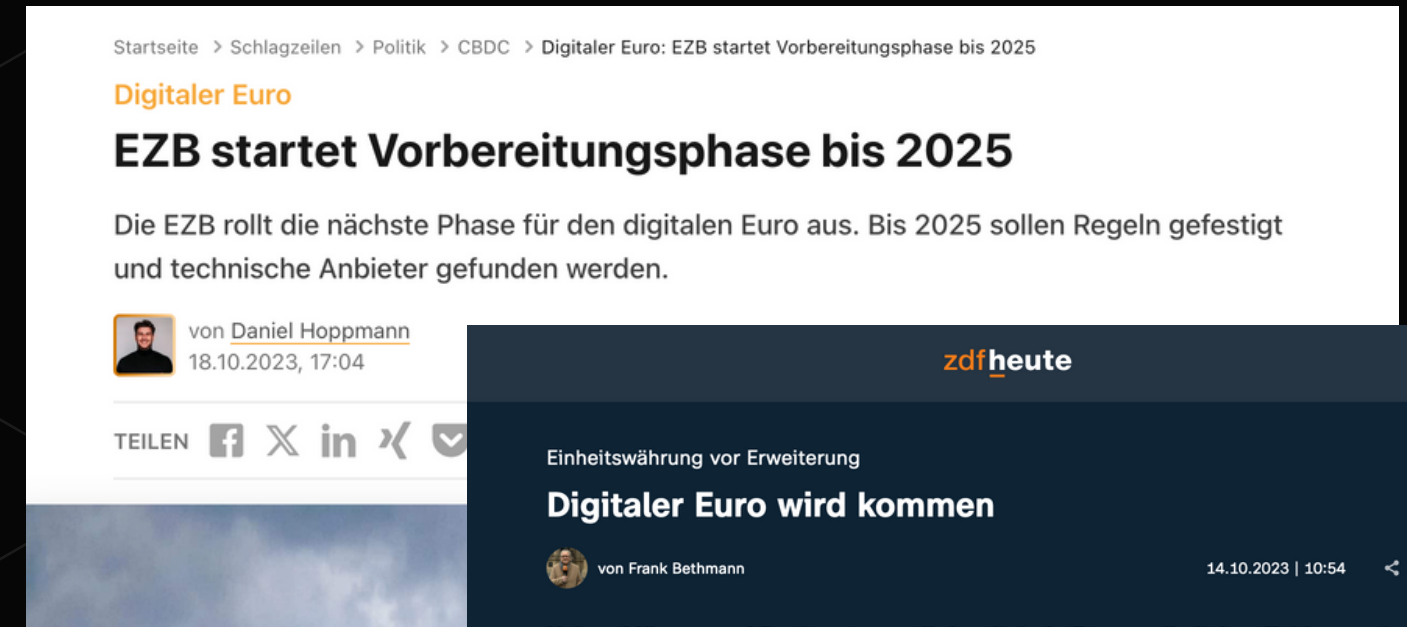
Startseite > Schlagzeilen > Politik > CBDC > Digitaler Euro: EZB startet Vorbereitungsphase bis 2025

Digitaler Euro

EZB startet Vorbereitungsphase bis 2025

Die EZB rollt die nächste Phase für den digitalen Euro aus. Bis 2025 sollen Regeln gefestigt und technische Anbieter gefunden werden.

von Daniel Hoppmann
18.10.2023, 17:04

TEILEN

zdfheute

Einheitswährung vor Erweiterung

Digitaler Euro wird kommen

von Frank Bethmann

14.10.2023 | 10:54